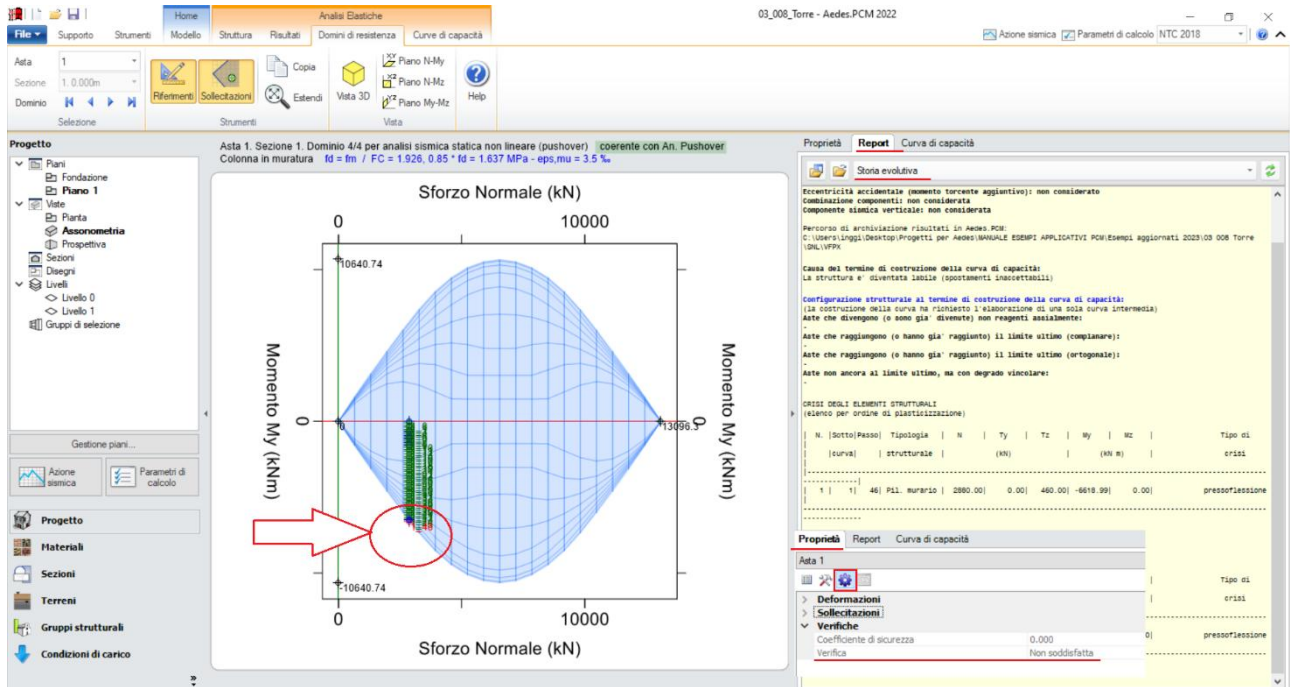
03_008_Torre - Aedes.PCM 2022

Home
Analisi Elastiche

File
Supporto
Strumenti
Modello
Struttura
Risultati
Domini di resistenza
Curve di capacità

Azione sismica
Parametri di calcolo
NTC 2018

Asta 1
Sezione 1. 0.000m
Dominio
Selezione

Riferimenti
Sollecitazioni
Copia
Estendi
Strumenti

Vista 3D
Piano N-My
Piano N-Mz
Piano My-Mz
Vista
Help

Progetto
Piani
Fondazione
Piano 1
Viste
Pianta
Assonometria
Prospettiva
Sezioni
Disegni
Livelli
Livello 0
Livello 1
Gruppi di selezione

Gestione piani...
Azione sismica
Parametri di calcolo

Progetto
Materiali
Sezioni
Terreni
Gruppi strutturali
Condizioni di carico

Asta 1. Sezione 1. Dominio 4/4 per analisi sismica statica non lineare (pushover) coerente con An. Pushover
Colonna in muratura fd = fm / FC = 1.926, 0.85 * fd = 1.637 MPa - eps,mu = 3.5 ‰

Sforzo Normale (kN)
0
10000
10640.74
Momento My (kNm)
Momento My (kNm)
0
0
0
13096.3
-10640.74
0
10000
Sforzo Normale (kN)

Proprietà
Report
Curva di capacità

Storia evolutiva

Eccentricità accidentale (momento torcente aggiuntivo): non considerato
Combinazione componenti: non considerata
Componente sismica verticale: non considerata

Percorso di archiviazione risultati in Aedes.PCM:
C:\Users\inggi\Desktop\Progetti per Aedes\MANUALE ESEMPI APPLICATIVI PCM\Esempi aggiornati 2023\03 008 Torre\SNL\VFPX

Causa del termine di costruzione della curva di capacità:
La struttura e' diventata labile (spostamenti inaccettabili)

Configurazione strutturale al termine di costruzione della curva di capacità:
(la costruzione della curva ha richiesto l'elaborazione di una sola curva intermedia)
Aste che divengono (o sono gia' divenute) non reagenti assialmente:
-
Aste che raggiungono (o hanno gia' raggiunto) il limite ultimo (complanare):
-
Aste che raggiungono (o hanno gia' raggiunto) il limite ultimo (ortogonale):
-
Aste non ancora al limite ultimo, ma con degrado vincolare:
-

CRISI DEGLI ELEMENTI STRUTTURALI
(elenco per ordine di plasticizzazione)

| N. |Sotto|Passo| Tipologia | N | Ty | Tz | My | Mz | Tipo di
| |curva| | strutturale | | (kN) | | (kN m) | | crisi

| 1 | 1| 46| Pil. murario | 2880.00| 0.00| 460.00| -6618.99| 0.00| pressoflessione

Tipo di
crisi
pressoflessione

Proprietà
Report
Curva di capacità
Asta 1
Deformazioni
Sollecitazioni
Verifiche
Coefficiente di sicurezza 0.000
Verifica Non soddisfatta